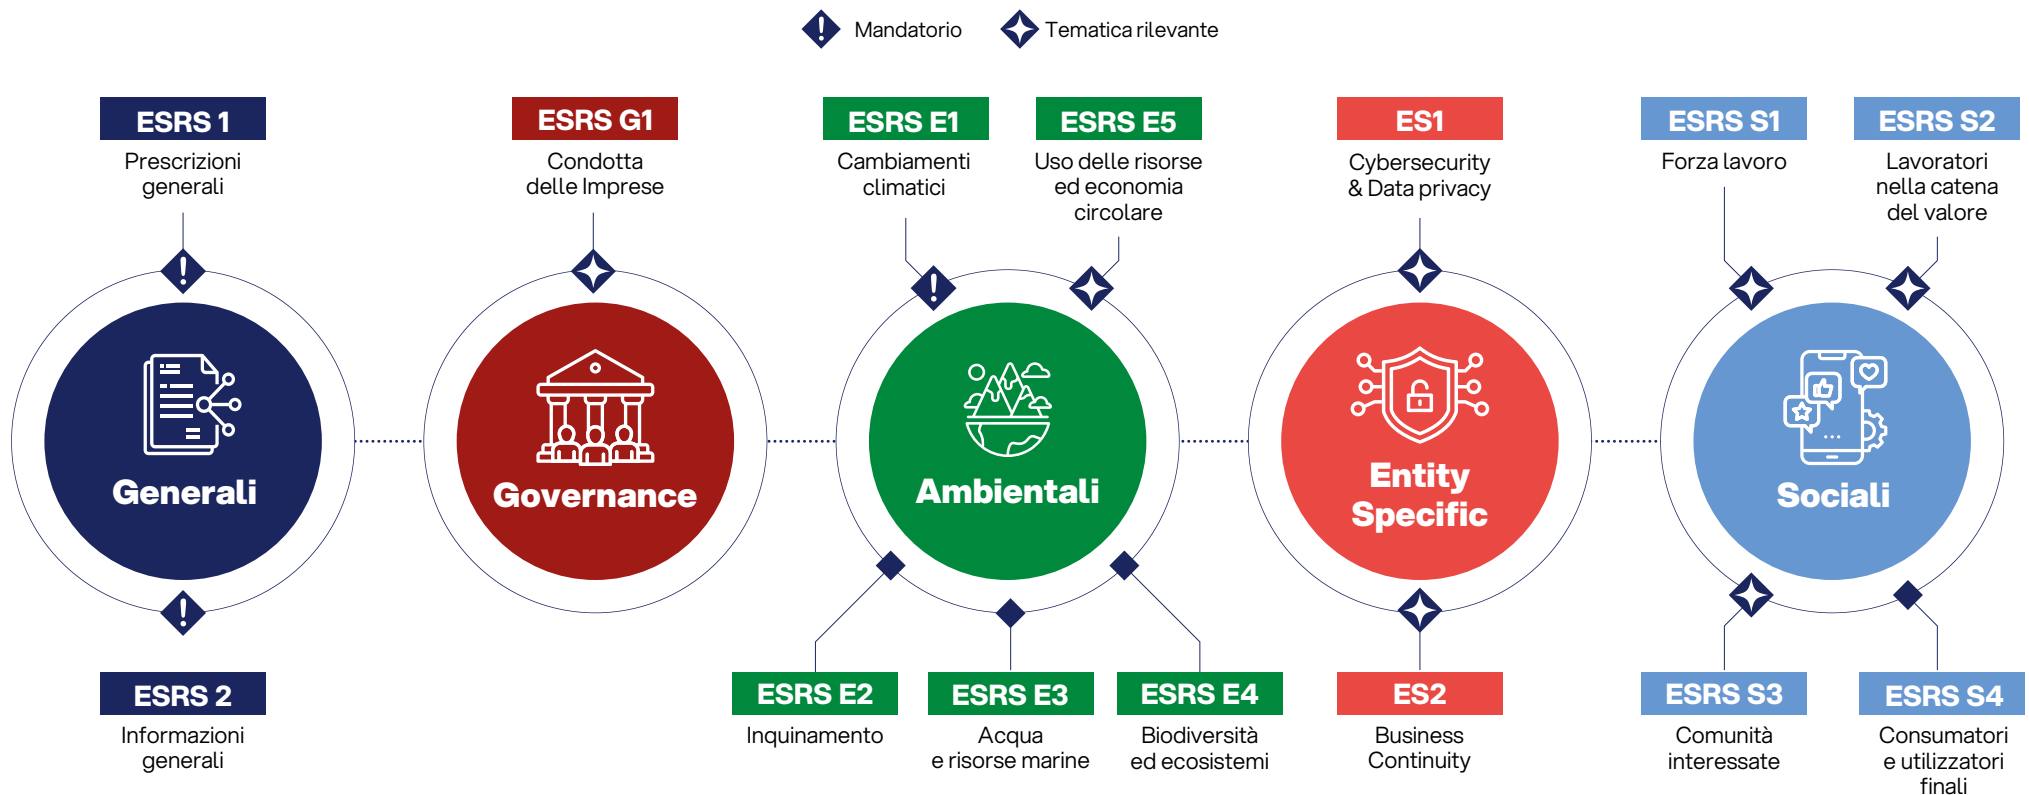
Mandatorio Tematica rilevante

ESRS 1
Prescrizioni generali

ESRS G1
Condotta delle Imprese

ESRS E1
Cambiamenti climatici

ESRS E5
Uso delle risorse ed economia circolare

ES1
Cybersecurity & Data privacy

ESRS S1
Forza lavoro

ESRS S2
Lavoratori nella catena del valore

Generali

Governance

Ambientali

Entity Specific

Sociali

ESRS 2
Informazioni generali

ESRS E2
Inquinamento

ESRS E3
Acqua e risorse marine

ESRS E4
Biodiversità ed ecosistemi

ES2
Business Continuity

ESRS S3
Comunità interessate

ESRS S4
Consumatori e utilizzatori finali